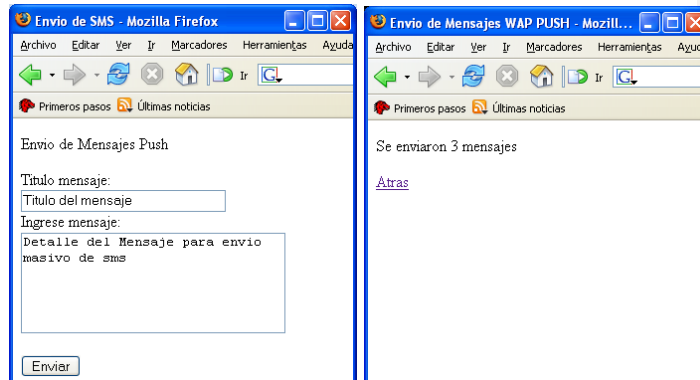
Envio de SMS - Mozilla Firefox

Archivo Editar Ver Ir Marcadores Herramientas Ayuda

Ir

Primeros pasos Últimas noticias

Envio de Mensajes Push

Titulo mensaje:

Titulo del mensaje

Ingrese mensaje:

Detalle del Mensaje para envio masivo de sms

Enviar

Envio de Mensajes WAP PUSH - Mozill...

Archivo Editar Ver Ir Marcadores Herramientas Ayuda

Ir

Primeros pasos Últimas noticias

Se enviaron 3 mensajes

Atras